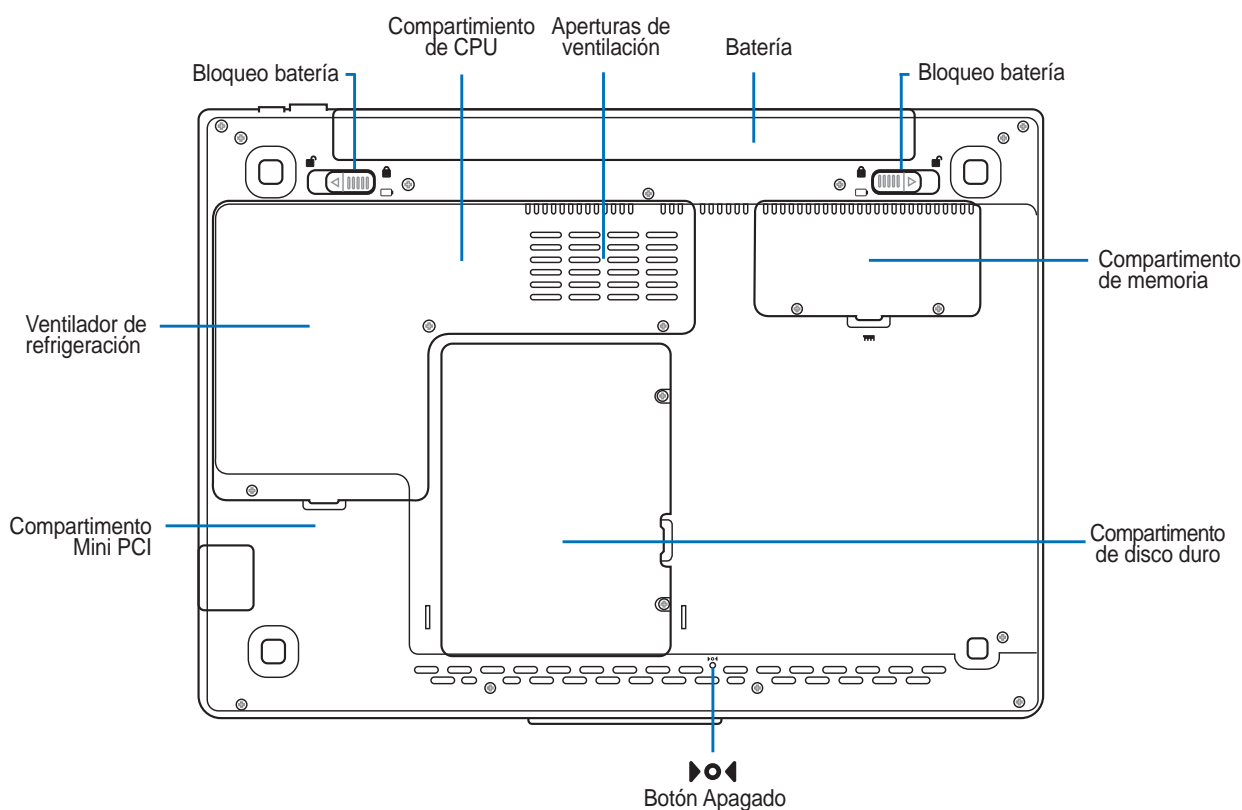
Compartimiento de CPU

Aperturas de ventilación

Batería

Bloqueo batería

Bloqueo batería

Compartimento de memoria

Ventilador de refrigeración

Compartimento Mini PCI

Compartimento de disco duro

Botón Apagado